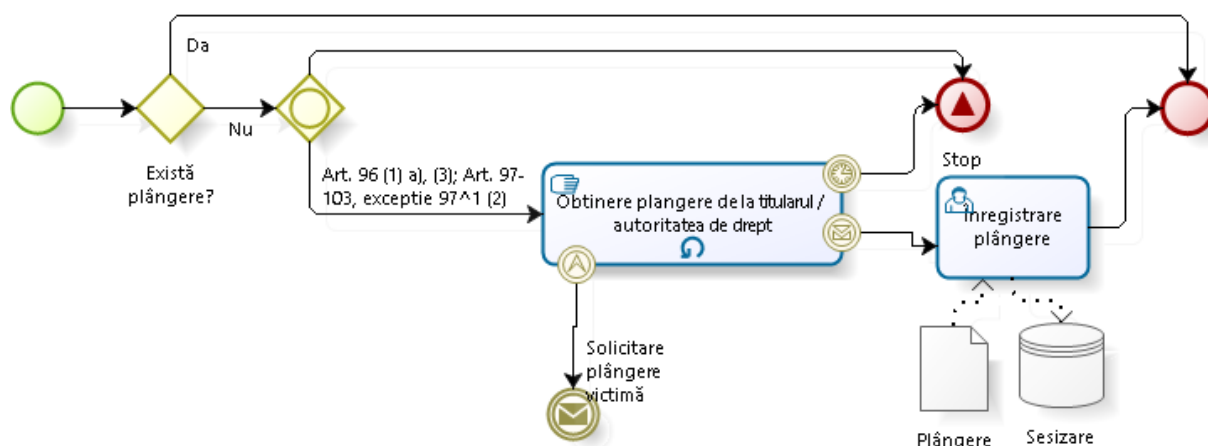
Da

Nu

Există plângere?

Art. 96 (1) a), (3); Art. 97-103, exceptie 97^1 (2)

Obtinere plangere de la titularul / autoritatea de drept

Stop

Inregistrare plângere

Solicitare plângere victimă

Plângere

Sesizare